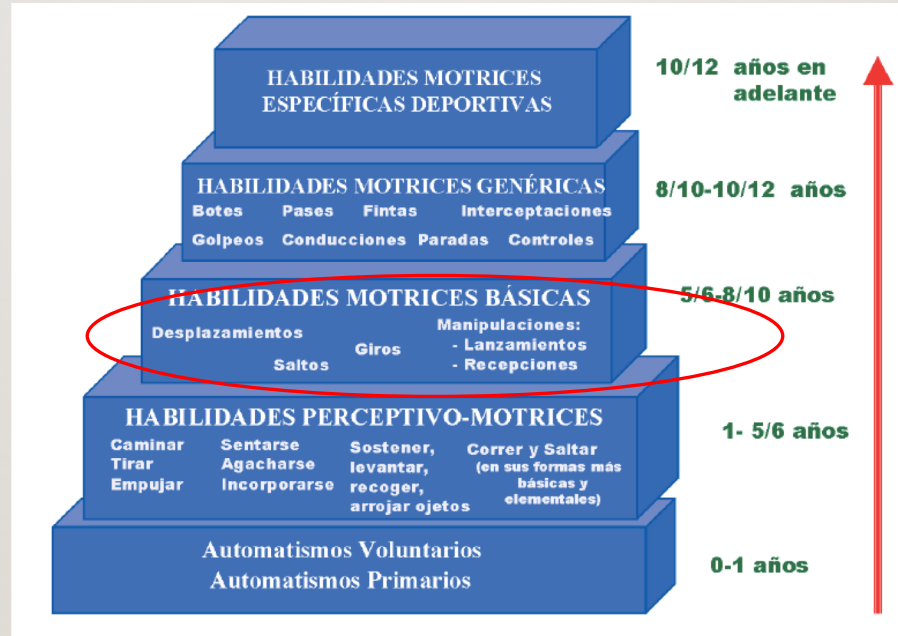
HABILIDADES MOTRICES ESPECÍFICAS DEPORTIVAS

10/12 años en adelante

HABILIDADES MOTRICES GENÉRICAS

Botes Pases Fintas Interceptaciones

Golpeos Conducciones Paradas Controles

8/10-10/12 años

HABILIDADES MOTRICES BÁSICAS

Desplazamientos

Saltos

Giros

Manipulaciones:
- Lanzamientos
- Recepciones

5/6-8/10 años

HABILIDADES PERCEPTIVO-MOTRICES

Caminar
Tirar
Empujar

Sentarse
Agacharse
Incorporarse

Sostener, levantar, recoger, arrojar ojetos

Correr y Saltar
(en sus formas más básicas y elementales)

1- 5/6 años

Automatismos Voluntarios
Automatismos Primarios

0-1 años